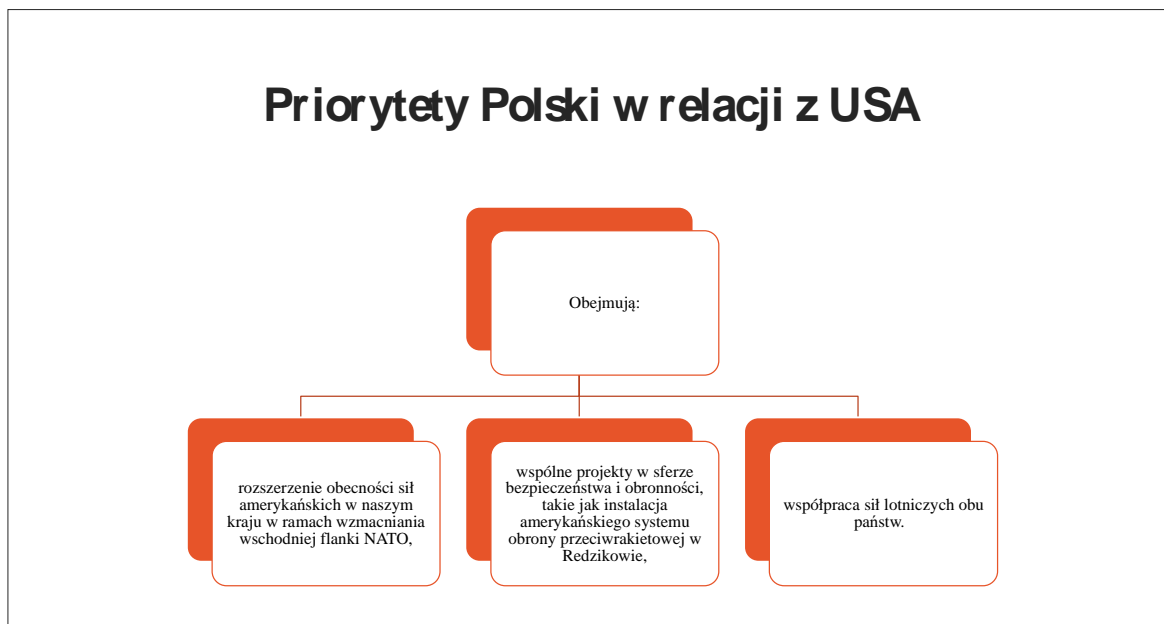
Priorytety Polski w relacji z USA

Obejmują:

rozszerzenie obecności sił amerykańskich w naszym kraju w ramach wzmacniania wschodniej flanki NATO,

wspólne projekty w sferze bezpieczeństwa i obronności, takie jak instalacja amerykańskiego systemu obrony przeciwrakietowej w Redzikowie,

współpraca sił lotniczych obu państw.